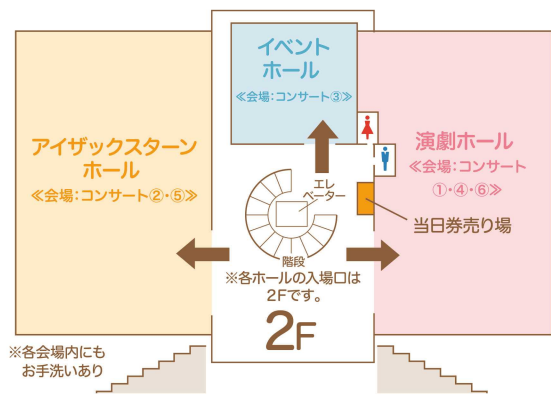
イベントホール
≪会場：コンサート③≫

アイザックスターンホール
≪会場：コンサート②・⑤≫

演劇ホール
≪会場：コンサート①・④・⑥≫

エレベーター

当日券売り場

階段

※各ホールの入場口は2Fです。

2F

※各会場内にもお手洗いあり